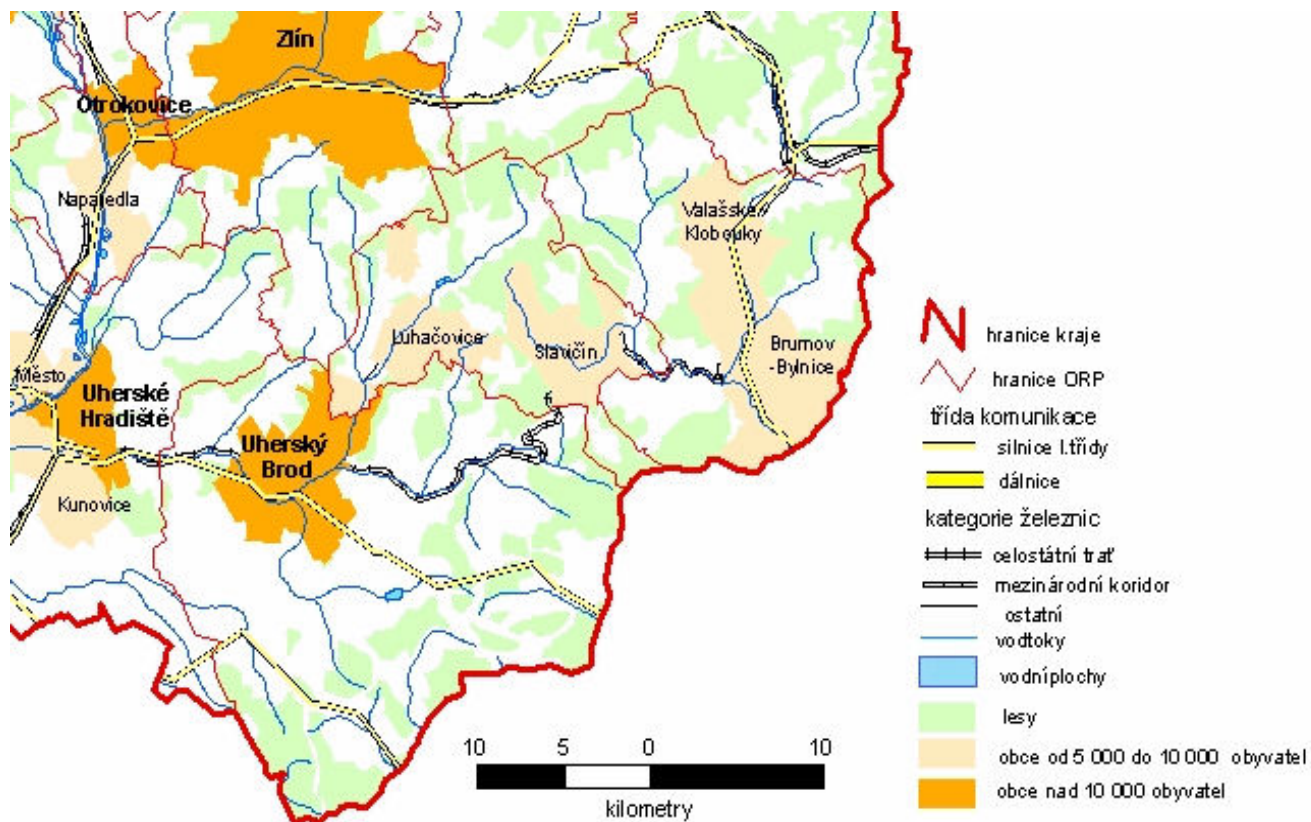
Zlín
Otrokovice
Napajedla
Valašské Klobouky
Luhačovice
Slavičín
Brumov -Bylnice
Město
Uherské Hradiště
Uherský Brod
Kunovice

hranice kraje
hranice ORP
třída komunikace
silnice I.třídy
dálnice
kategorie železnic
celostátní trať
mezinárodní koridor
ostatní
vodtoky
vodníplochy
lesy
obce od 5 000 do 10 000 obyvatel
obce nad 10 000 obyvatel

10 5 0 10
kilometry